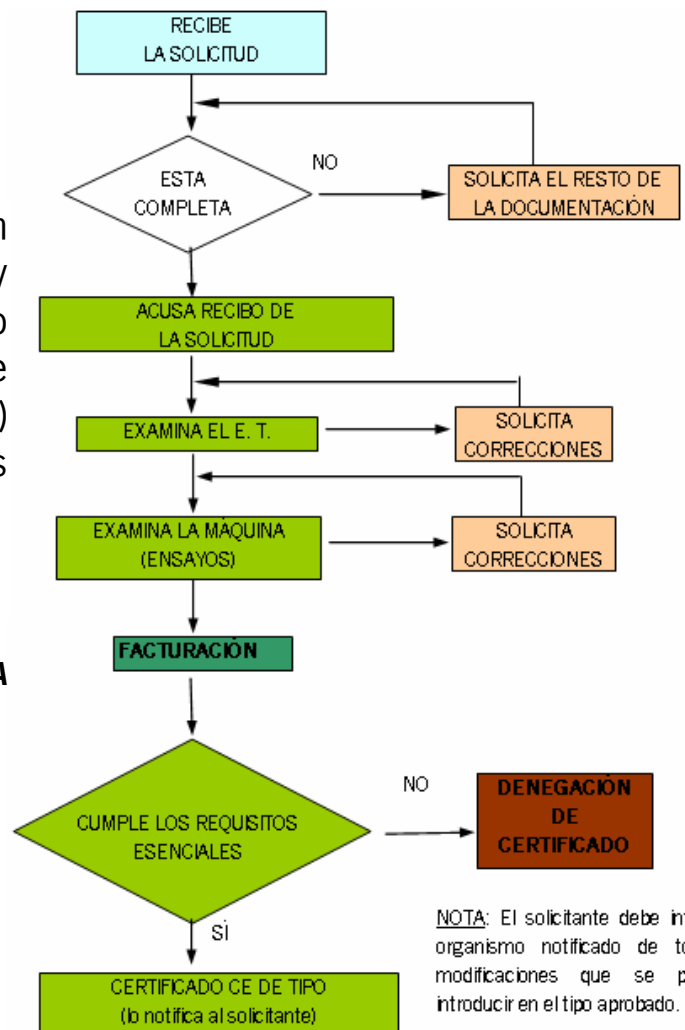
RECIBE LA SOLICITUD

ESTA COMPLETA

NO

SOLICITA EL RESTO DE LA DOCUMENTACIÓN

ACUSA RECIBO DE LA SOLICITUD

EXAMINA EL E. T.

SOLICITA CORRECCIONES

EXAMINA LA MÁQUINA (ENSAYOS)

SOLICITA CORRECCIONES

FACTURACIÓN

CUMPLE LOS REQUISITOS ESENCIALES

NO

DENEGACIÓN DE CERTIFICADO

SÍ

CERTIFICADO CE DE TIPO (lo notifica al solicitante)

NOTA: El solicitante debe in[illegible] organismo notificado de to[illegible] modificaciones que se p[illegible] introducir en el tipo aprobado.

n
y
o
e
)
s

A